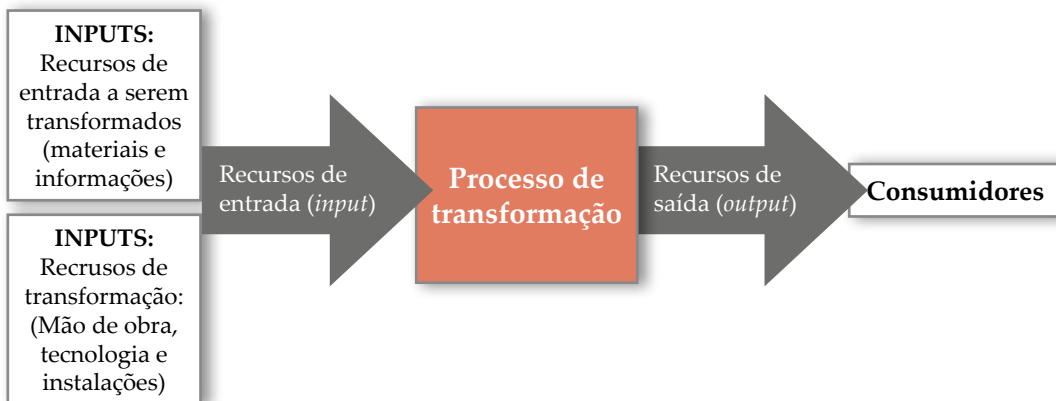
INPUTS:
Recursos de entrada a serem transformados (materiais e informações)

INPUTS:
Recrusos de transformação: (Mão de obra, tecnologia e instalações)

Recursos de entrada (*input*)

Processo de transformação

Recursos de saída (*output*)

Consumidores